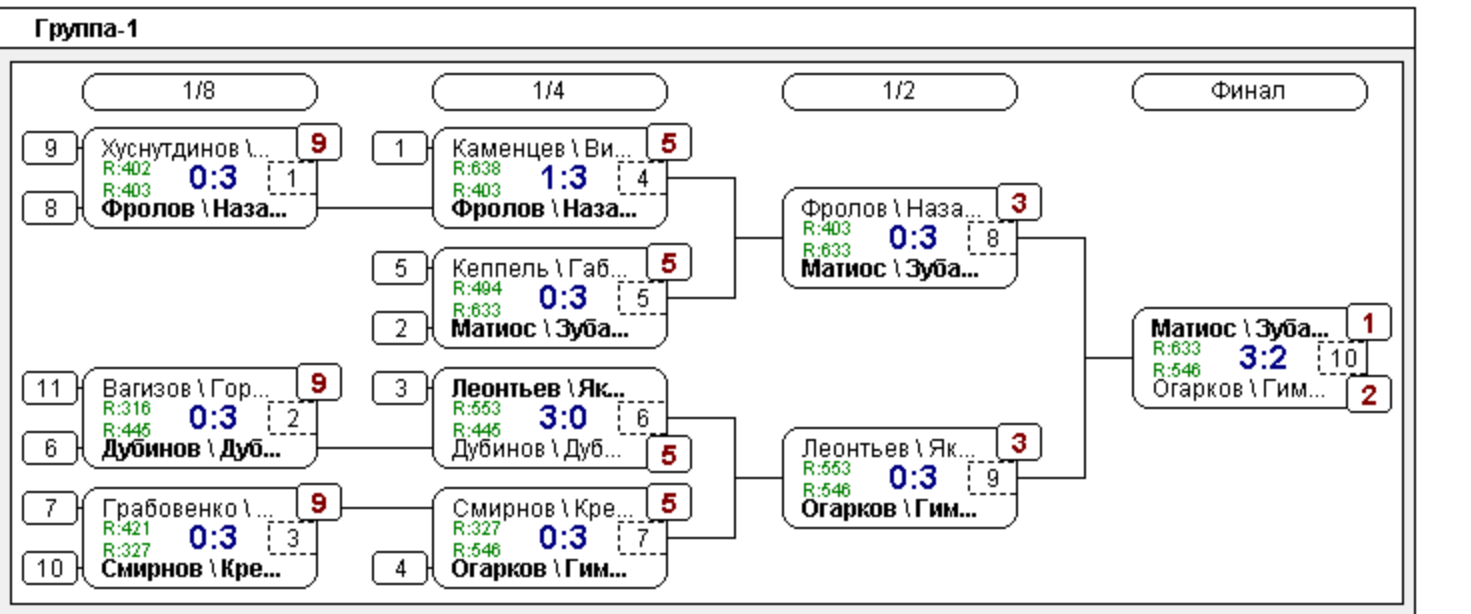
Группа-1

1/8

9
Хуснутдинов \...
9
R:402
R:403
0:3
1
8
Фролов \ Наза...

11
Вагизов \ Гор...
9
R:316
R:445
0:3
2
6
Дубинов \ Дуб...

7
Грабовенко \ ...
9
R:421
R:327
0:3
3
10
Смирнов \ Кре...

1/4

1
Каменцев \ Ви...
5
R:638
R:403
1:3
4
Фролов \ Наза...

5
Кеппель \ Габ...
5
R:494
R:633
0:3
5
2
Матиос \ Зуба...

3
Леонтьев \ Як...
R:553
R:445
3:0
6
Дубинов \ Дуб...
5

Смирнов \ Кре...
5
R:327
R:546
0:3
7
4
Огарков \ Гим...

1/2

Фролов \ Наза...
3
R:403
R:633
0:3
8
Матиос \ Зуба...

Леонтьев \ Як...
3
R:553
R:546
0:3
9
Огарков \ Гим...

Финал

Матиос \ Зуба...
1
R:633
R:546
3:2
10
Огарков \ Гим...
2